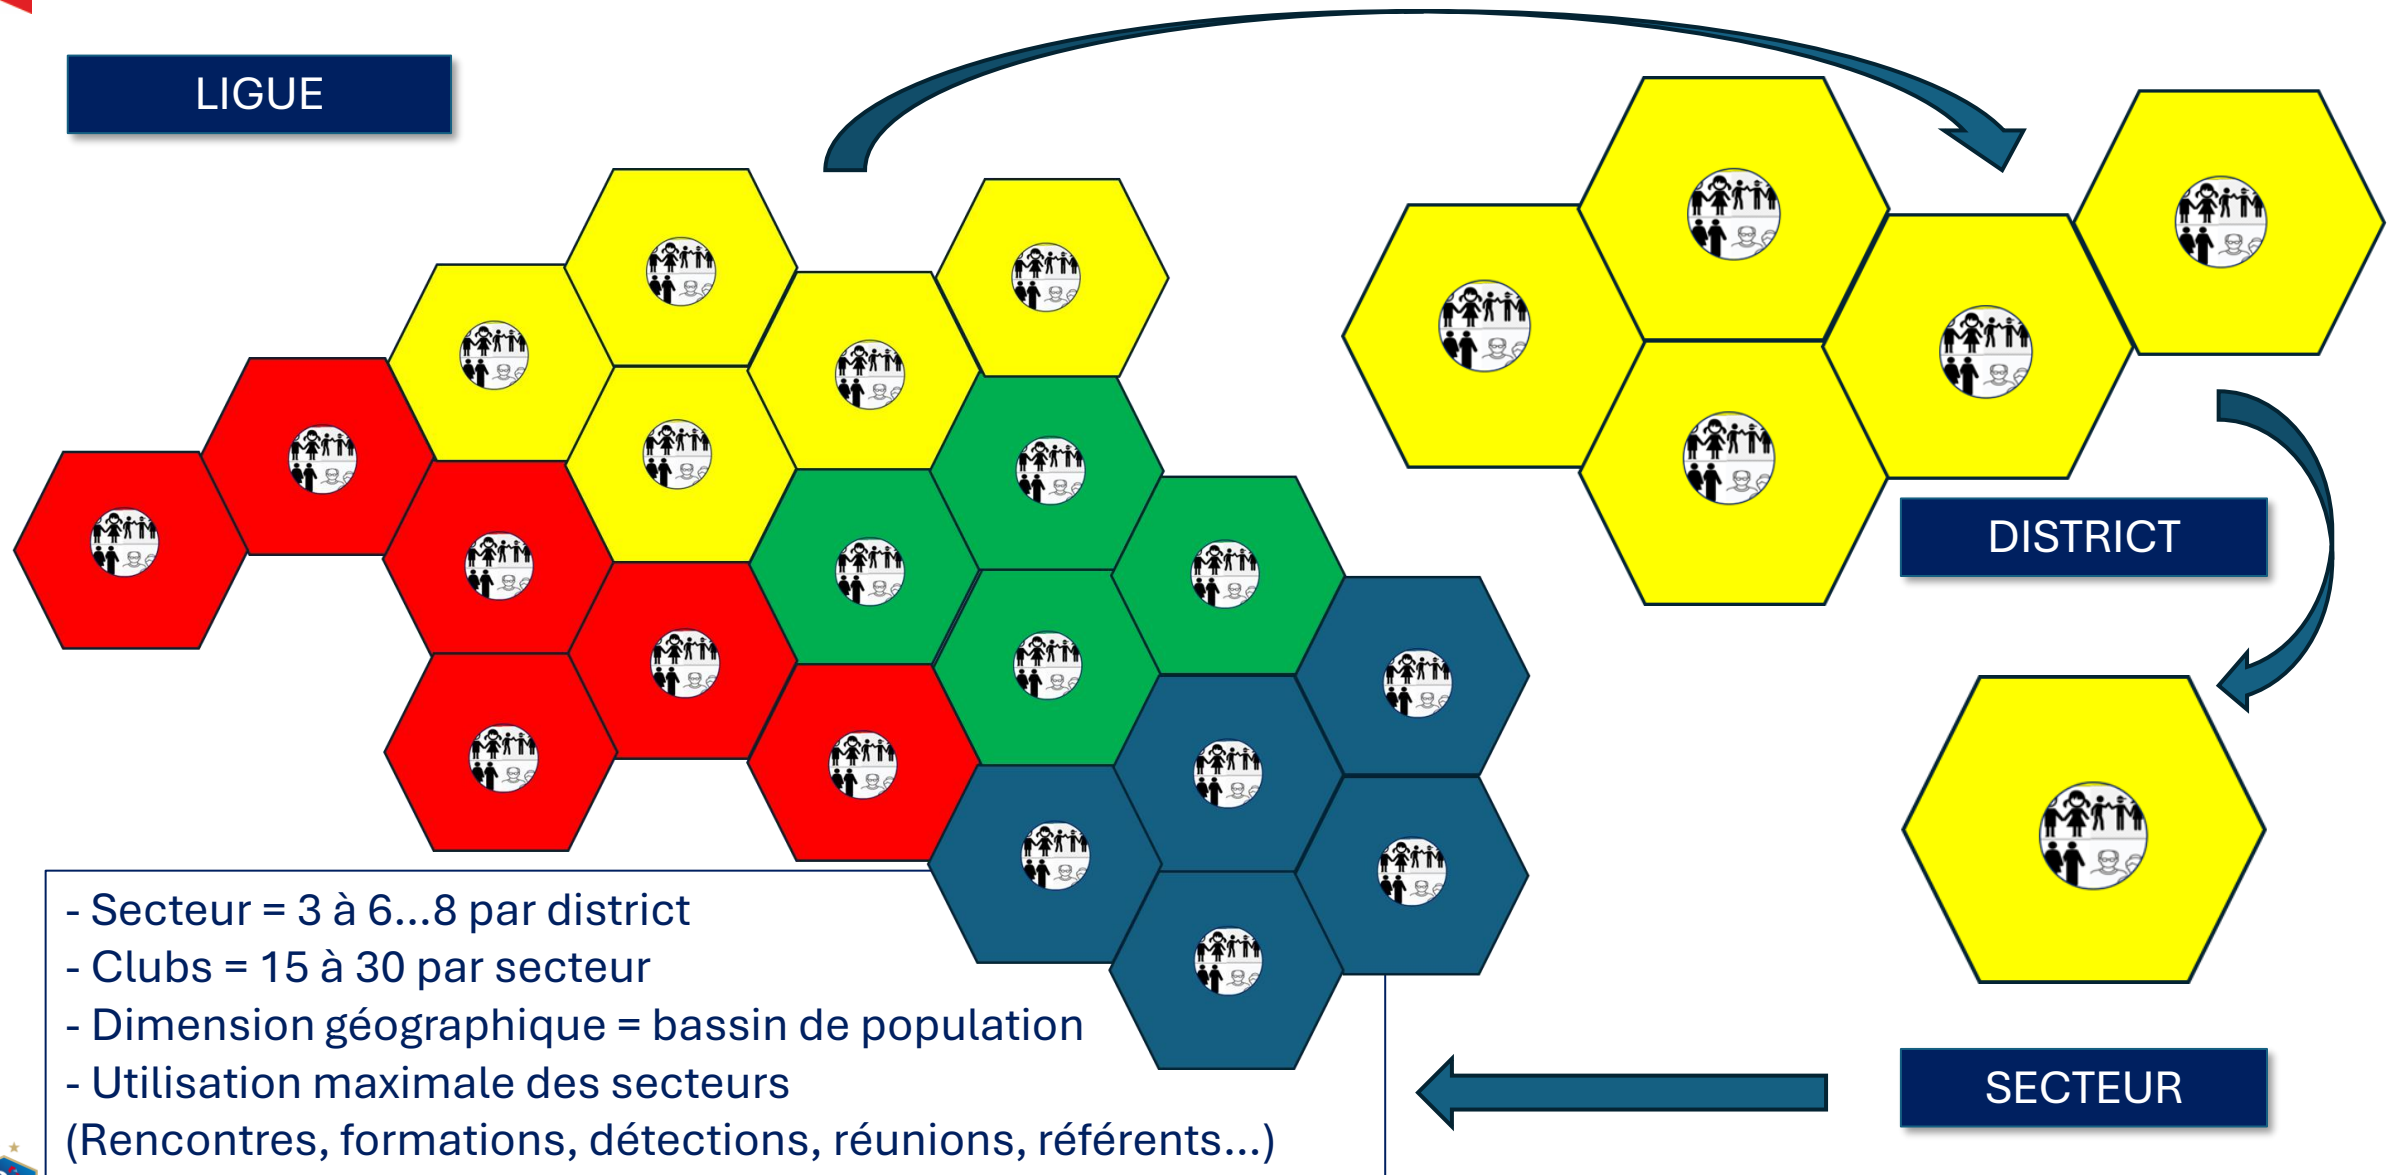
LIGUE

DISTRICT

SECTEUR

- Secteur = 3 à 6...8 par district
- Clubs = 15 à 30 par secteur
- Dimension géographique = bassin de population
- Utilisation maximale des secteurs
(Rencontres, formations, détections, réunions, référents...)